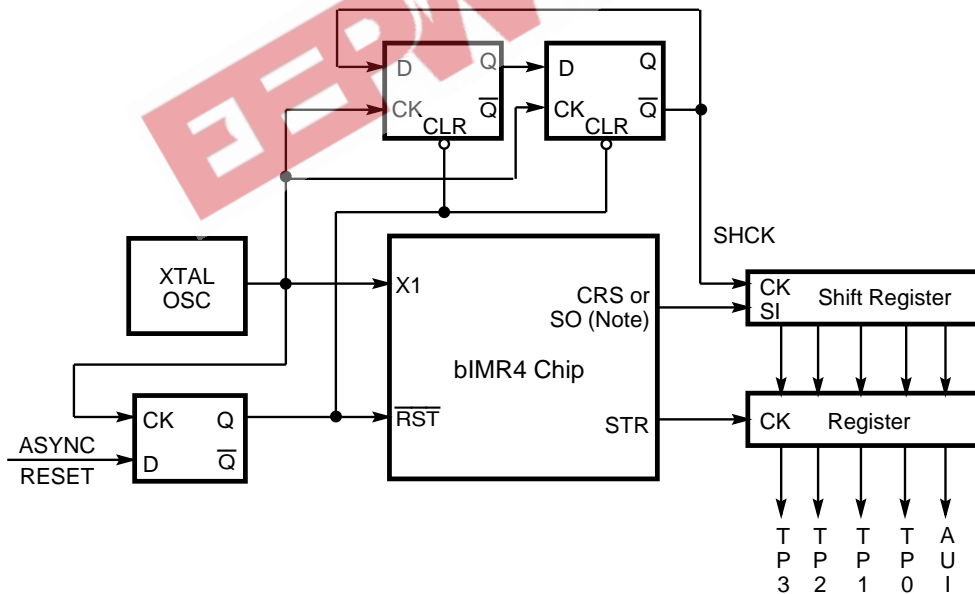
D
CK
CLR
Q
$\overline{Q}$
D
CK
CLR
Q
$\overline{Q}$
SHCK
XTAL OSC
X1
CRS or SO (Note)
bIMR4 Chip
$\overline{RST}$
STR
CK
SI
Shift Register
CK
Register
ASYNC RESET
CK
D
Q
$\overline{Q}$
TP3
TP2
TP1
TP0
AUI